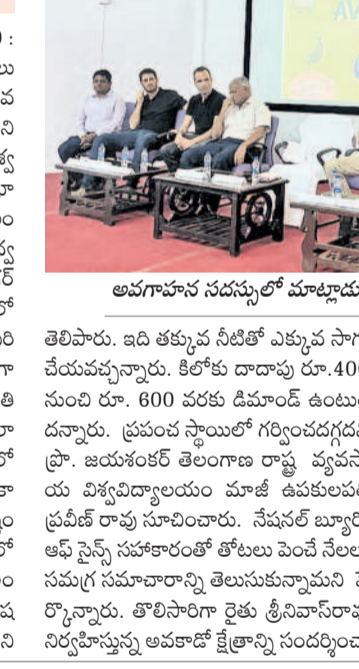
అవగాహన సదస్సులో మాట్లాడు

తెలిపారు. ఇది తక్కువ నీటితో ఎక్కువ సాగు చేయవచ్చన్నారు. కిలోకు దాదాపు రూ.40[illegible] నుంచి రూ. 600 వరకు డిమాండ్ ఉంటుం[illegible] దన్నారు. ప్రపంచ స్థాయిలో గర్వించదగ్గద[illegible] ప్రొ. జయశంకర్ తెలంగాణ రాష్ట్ర వ్యవస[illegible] య విశ్వవిద్యాలయం మాజీ ఉపకులప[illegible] ప్రవీణ్ రావు సూచించారు. నేషనల్ బ్యూరో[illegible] ఆఫ్ సైన్స్ సహకారంతో తోటలు పెంచే నేలల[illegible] సమగ్ర సమాచారాన్ని తెలుసుకున్నామని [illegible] ర్కొన్నారు. తొలిసారిగా రైతు శ్రీనివాస్‌రా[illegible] నిర్వహిస్తున్న అవకాడో క్షేత్రాన్ని సందర్శించ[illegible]